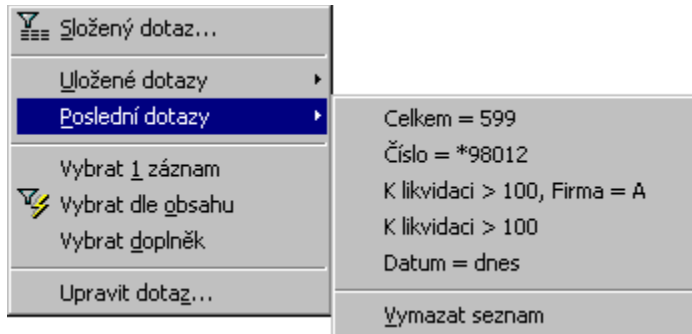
Složený dotaz...

Uložené dotazy
Poslední dotazy

Vybrat 1 záznam
Vybrat dle obsahu
Vybrat doplněk

Upravit dotaz...

Celkem = 599
Číslo = *98012
K likvidaci > 100, Firma = A
K likvidaci > 100
Datum = dnes

Vymazat seznam